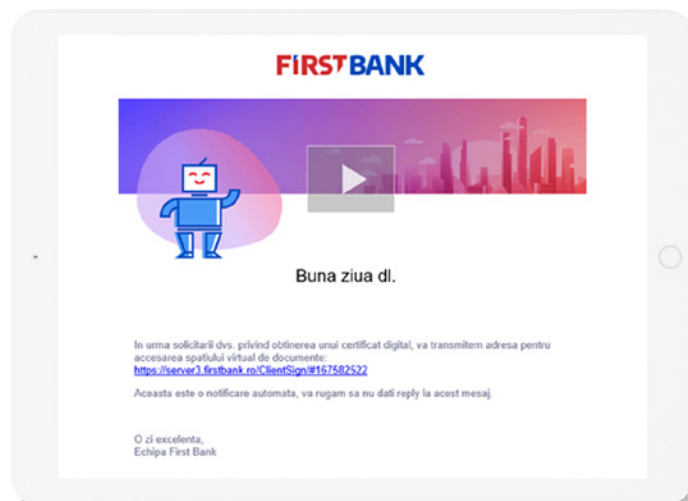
FIRSTBANK

Buna ziua dl.

In urma solicitarii dvs. privind obtinerea unui certificat digital, va transmitem adresa pentru accesarea spatiului virtual de documente:
https://server3.firstbank.ro/ClientSign/#167582522

Aceasta este o notificare automata, va rugam sa nu dati reply la acest mesaj.

O zi excelenta,
Echipa First Bank